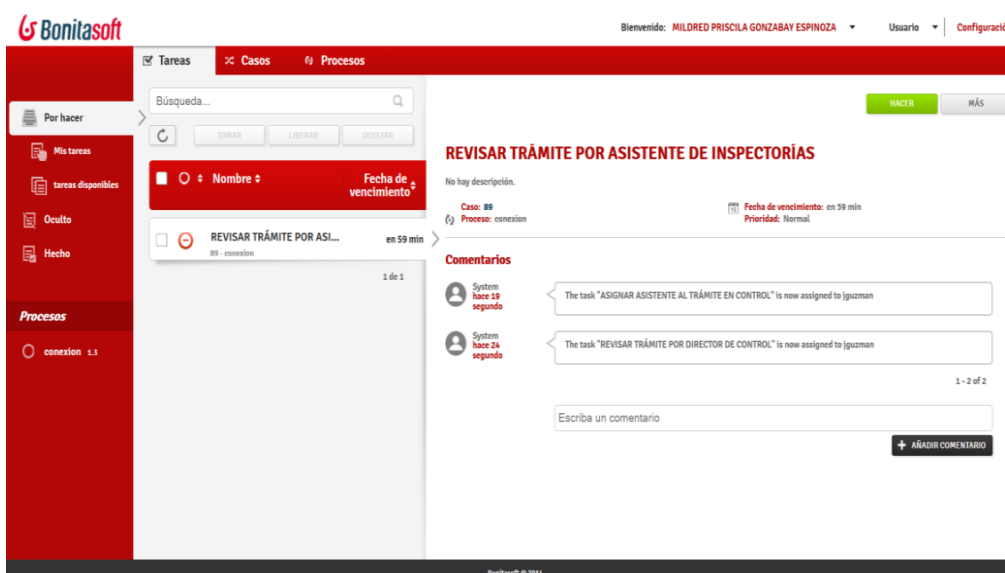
Bonitasoft

Bienvenido: MILDRED PRISCILA GONZABAY ESPINOZA ▾ Usuario ▾ Configuració

Tareas Casos Procesos

Por hacer
Mis tareas
tareas disponibles
Oculto
Hecho

Procesos
conexion 1.5

Búsqueda...

TOMAR LIBERAR OCULTAR

Nombre ⇕
Fecha de vencimiento ⇕

REVISAR TRÁMITE POR ASI...
89 - conexion
en 59 min

1 de 1

HACER MÁS

REVISAR TRÁMITE POR ASISTENTE DE INSPECTORÍAS

No hay descripción.

Caso: 89
Proceso: conexion

Fecha de vencimiento: en 59 min
Prioridad: Normal

Comentarios

System
hace 19 segundo
The task "ASIGNAR ASISTENTE AL TRÁMITE EN CONTROL" is now assigned to jguzman

System
hace 24 segundo
The task "REVISAR TRÁMITE POR DIRECTOR DE CONTROL" is now assigned to jguzman

1 - 2 of 2

Escriba un comentario

+ AÑADIR COMENTARIO

Bonitasoft © 2016